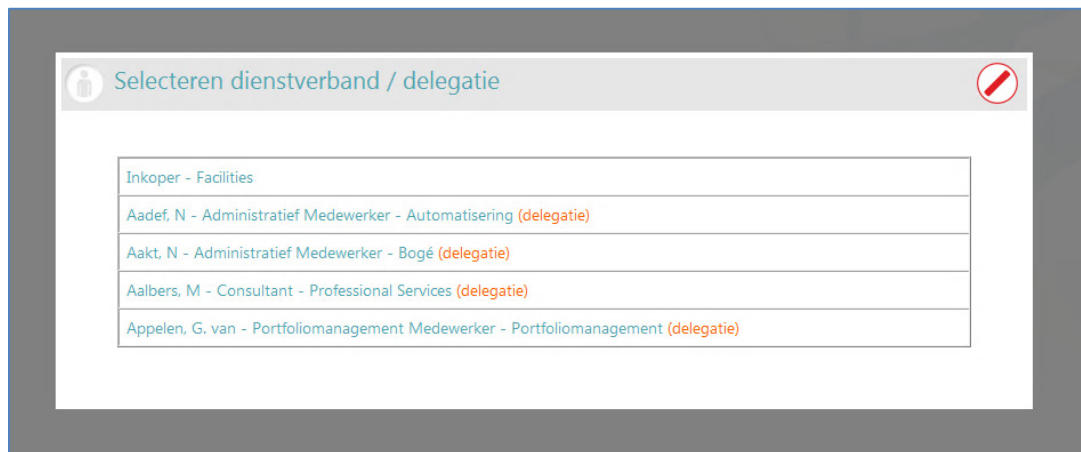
Selecteren dienstverband / delegatie

Inkoper - Facilities

Aadef, N - Administratief Medewerker - Automatisering (delegatie)

Aakt, N - Administratief Medewerker - Bogé (delegatie)

Aalbers, M - Consultant - Professional Services (delegatie)

Appelen, G. van - Portfoliomanagement Medewerker - Portfoliomanagement (delegatie)